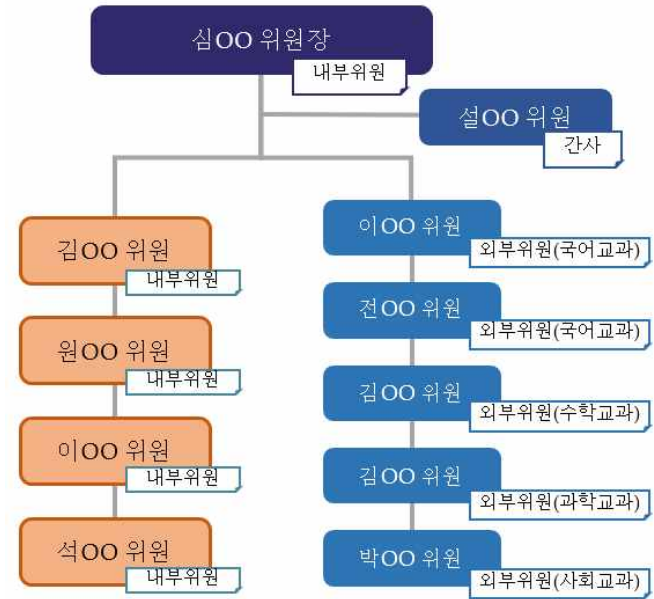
심OO 위원장
내부위원

설OO 위원
간사

김OO 위원
내부위원

원OO 위원
내부위원

이OO 위원
내부위원

석OO 위원
내부위원

이OO 위원
외부위원(국어교과)

전OO 위원
외부위원(국어교과)

김OO 위원
외부위원(수학교과)

김OO 위원
외부위원(과학교과)

박OO 위원
외부위원(사회교과)